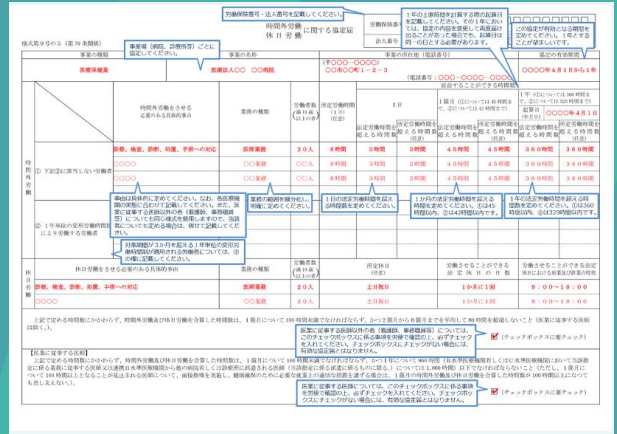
労働保険番号・法人番号を記載してください。

時間外労働 休日労働 に関する協定届

労働保険番号

法人番号

1年の上限時間を計算する際の起算日を記載してください。その1年においては協定の有効期間にかかわらず、起算日は同一の日とする必要があります。

この協定の有効となる期間を定めてください。1年とすることが望ましいです。

様式第9号の5（第70条関係）

事業場（病院、診療所等）ごとに協定してください。

| 事業の種類 | 事業の名称 | 事業の所在地（電話番号） | 協定の有効期間 |
|---|---|---|---|
| 医療保健業 | 医療法人〇〇 〇〇病院 | （〒〇〇〇－〇〇〇〇）〇〇市〇〇町1－2－3（電話番号：〇〇〇－〇〇〇〇－〇〇〇〇） | 〇〇〇〇年4月1日から1年間 |

時間外労働

| | 時間外労働をさせる必要のある具体的事由 | 業務の種類 | 労働者数（満18歳以上の者） | 所定労働時間（1日）（任意） | 1日 法定労働時間を超える時間数 | 1日 所定労働時間を超える時間数（任意） | 1箇月 法定労働時間を超える時間数 | 1箇月 所定労働時間を超える時間数（任意） | 1年 起算日 〇〇〇〇年4月1日 法定労働時間を超える時間数 | 1年 所定労働時間を超える時間数（任意） |
|---|---|---|---|---|---|---|---|---|---|---|
| ① 下記②に該当しない労働者 | 診療、検査、診断、処置、手術への対応 | 医師業務 | 20人 | 8時間 | 3時間 | 3時間 | 45時間 | 45時間 | 360時間 | 360時間 |
| | 〇〇〇〇 | 〇〇業務 | 〇〇人 | 〇〇時間 | 〇〇時間 | 〇〇時間 | 〇〇時間 | 〇〇時間 | 〇〇〇時間 | 〇〇〇時間 |
| | | 〇〇業務 | 〇〇人 | 〇〇時間 | 〇〇時間 | 〇〇時間 | 〇〇時間 | 〇〇時間 | 〇〇〇時間 | 〇〇〇時間 |
| ② 1年単位の変形労働時間制により労働する労働者 | | | | | | | | | | |

事由は具体的に定めてください。なお、各医療機関の実情に合わせて記載してください。また、医業に従事する医師以外の者（看護師、事務職員等）についても同じ様式を使用しますので、当該者についても定める場合は、併せて記載してください。

業務の範囲を細分化し、明確に定めてください。

1日の法定労働時間を超える時間数を定めてください。

1か月の法定労働時間を超える時間数を定めてください。①は45時間以内、②は42時間以内です。

1年の法定労働時間を超える時間数を定めてください。①は360時間以内、②は320時間以内です。

対象期間が3か月を超える1年単位の変形労働時間制が適用される労働者については、②の欄に記載してください。

休日労働

| 休日労働をさせる必要のある具体的事由 | 業務の種類 | 労働者数（満18歳以上の者） | 所定休日（任意） | 労働させることができる法定休日の日数 | 労働させることができる法定休日における始業及び終業の時刻 |
|---|---|---|---|---|---|
| 診療、検査、診断、処置、手術への対応 | 医師業務 | 20人 | 土日祝日 | 1か月に1回 | 8：00～18：00 |
| 〇〇〇〇 | 〇〇業務 | 〇〇人 | 土日祝日 | 1か月に1回 | 8：00～18：00 |

上記で定める時間数にかかわらず、時間外労働及び休日労働を合算した時間数は、1箇月について100時間未満でなければならず、かつ2箇月から6箇月までを平均して80時間を超過しないこと（医業に従事する医師は除く。）。

医業に従事する医師以外の者（看護師、事務職員等）については、このチェックボックスに係る事項を労使で確認の上、必ずチェックを入れてください。チェックボックスにチェックがない場合には、有効な協定届とはなりません。

☑（チェックボックスに要チェック）

【医業に従事する医師】

上記で定める時間数にかかわらず、時間外労働及び休日労働を合算した時間数は、1箇月について100時間未満でなければならず、かつ1年について960時間（A水準医療機関及びC水準医療機関においては特定地域医療提供機関又は連携型特定地域医療提供機関から医師の派遣を受ける病院又は診療所において当該派遣される医師を除く。）を超えないこと（ただし、1箇月について100時間以上となることが見込まれる医師については、面接指導を実施し、睡眠確保等の必要な措置を講ずることを含む。）。

医業に従事する医師は、このチェックボックスに係る事項を労使で確認の上、必ずチェックを入れてください。チェックボックスにチェックがない場合には、有効な協定届とはなりません。

☑（チェックボックスに要チェック）